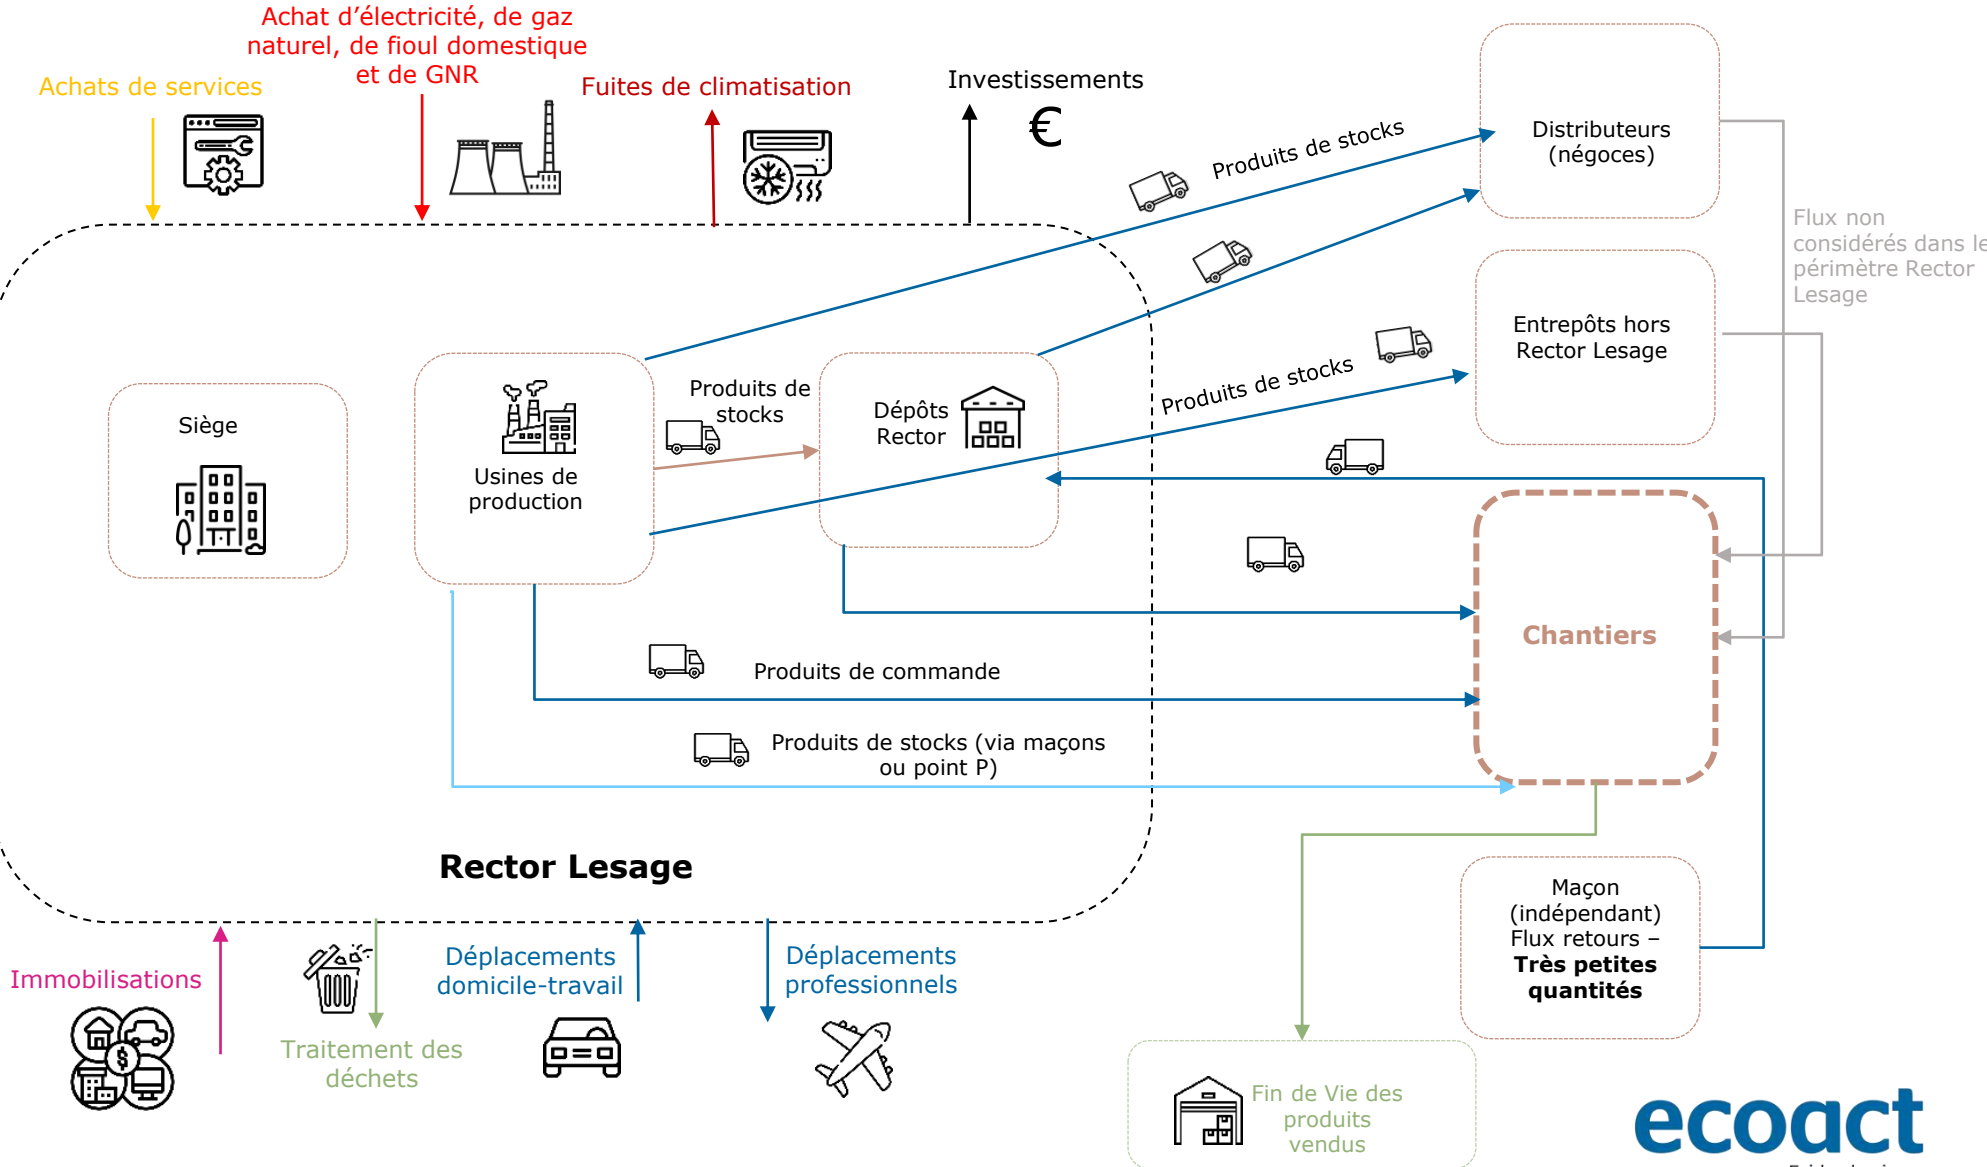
Achat d'électricité, de gaz naturel, de fioul domestique et de GNR

Achats de services

Fuites de climatisation

Investissements

€

Distributeurs (négoces)

Produits de stocks

Flux non considérés dans le périmètre Rector Lesage

Entrepôts hors Rector Lesage

Produits de stocks

Siège

Usines de production

Produits de stocks

Dépôts Rector

Chantiers

Produits de commande

Produits de stocks (via maçons ou point P)

Rector Lesage

Maçon (indépendant) Flux retours – **Très petites quantités**

Immobilisations

Traitement des déchets

Déplacements domicile-travail

Déplacements professionnels

Fin de Vie des produits vendus

ecoact